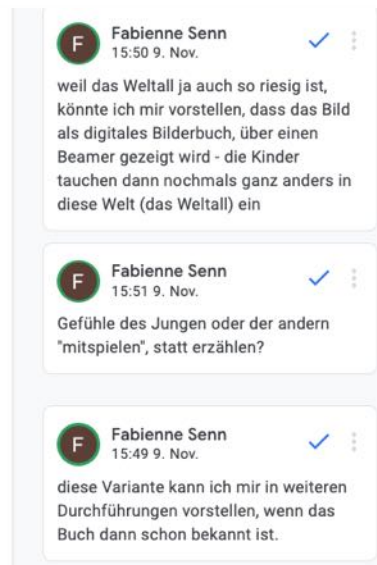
F
Fabienne Senn
15:50 9. Nov.

weil das Weltall ja auch so riesig ist, könnte ich mir vorstellen, dass das Bild als digitales Bilderbuch, über einen Beamer gezeigt wird - die Kinder tauchen dann nochmals ganz anders in diese Welt (das Weltall) ein

F
Fabienne Senn
15:51 9. Nov.

Gefühle des Jungen oder der andern "mitspielen", statt erzählen?

F
Fabienne Senn
15:49 9. Nov.

diese Variante kann ich mir in weiteren Durchführungen vorstellen, wenn das Buch dann schon bekannt ist.